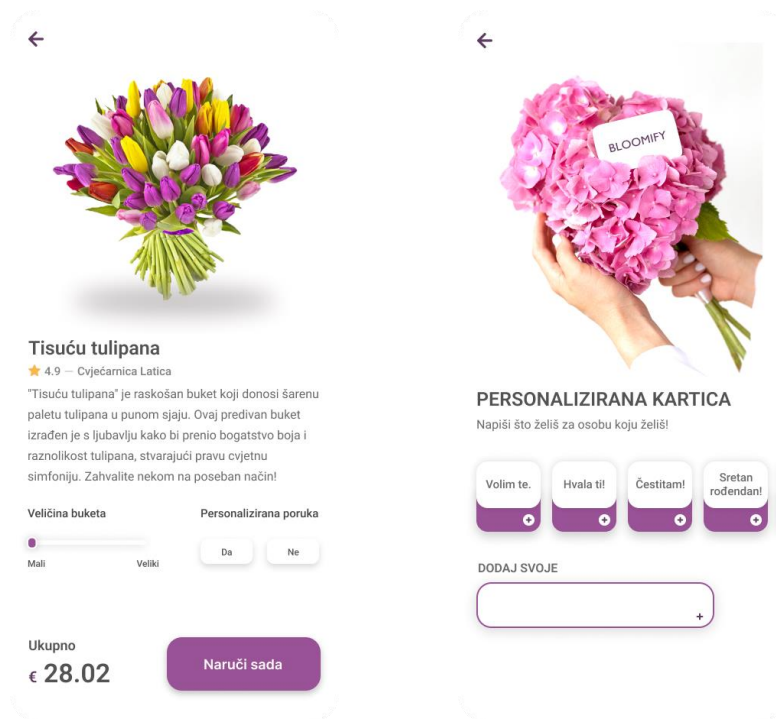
Tisuću tulipana
4.9 — Cvjećarnica Latica

"Tisuću tulipana" je raskošan buket koji donosi šarenu paletu tulipana u punom sjaju. Ovaj predivan buket izrađen je s ljubavlju kako bi prenio bogatstvo boja i raznolikost tulipana, stvarajući pravu cvjetnu simfoniju. Zahvalite nekom na poseban način!

Veličina buketa
Mali
Veliki

Personalizirana poruka
Da
Ne

Ukupno
€ 28.02

Naruči sada

BLOOMIFY

PERSONALIZIRANA KARTICA
Napiši što želiš za osobu koju želiš!

Volim te.
Hvala ti!
Čestitam!
Sretan rođendan!

DODAJ SVOJE
+